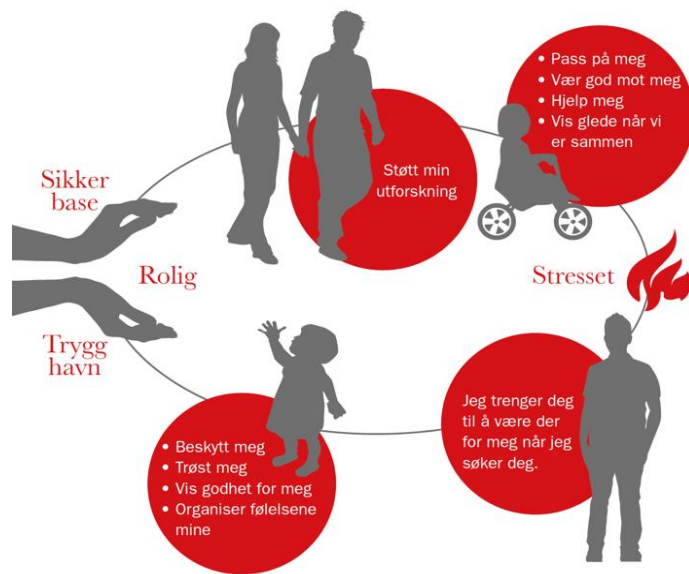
Sikker base

Støtt min utforskning

• Pass på meg
• Vær god mot meg
• Hjelp meg
• Vis glede når vi er sammen

Rolig

Stresset

Trygg havn

Jeg trenger deg til å være der for meg når jeg søker deg.

• Beskytt meg
• Trøst meg
• Vis godhet for meg
• Organiser følelsene mine